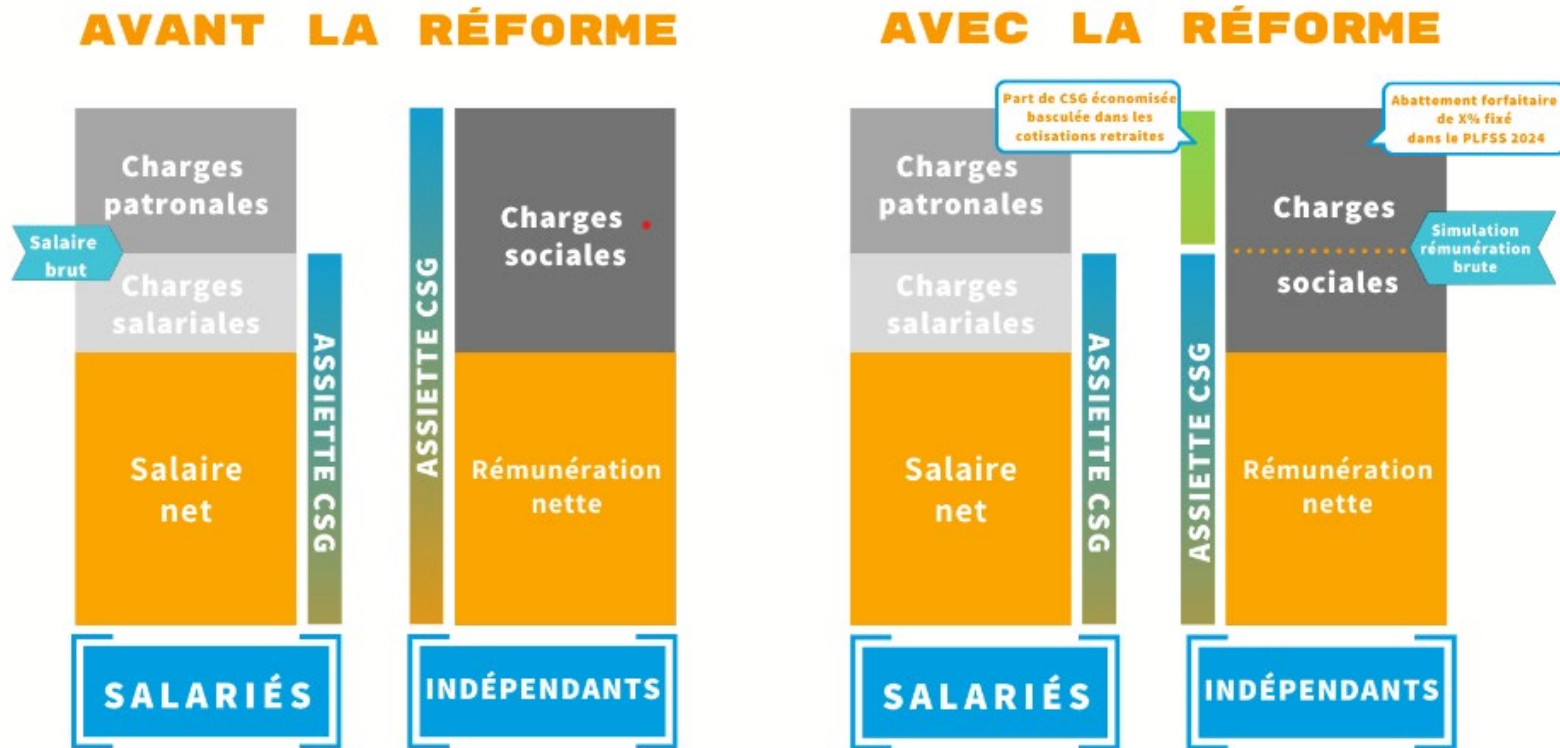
AVANT LA RÉFORME

Charges patronales

Salaire brut

Charges salariales

Salaire net

ASSIETTE CSG

SALARIÉS

ASSIETTE CSG

Charges sociales

Rémunération nette

INDÉPENDANTS

AVEC LA RÉFORME

Part de CSG économisée basculée dans les cotisations retraites

Abattement forfaitaire de X% fixé dans le PLFSS 2024

Charges patronales

Charges salariales

Salaire net

ASSIETTE CSG

SALARIÉS

ASSIETTE CSG

Charges

Simulation rémunération brute

sociales

Rémunération nette

INDÉPENDANTS